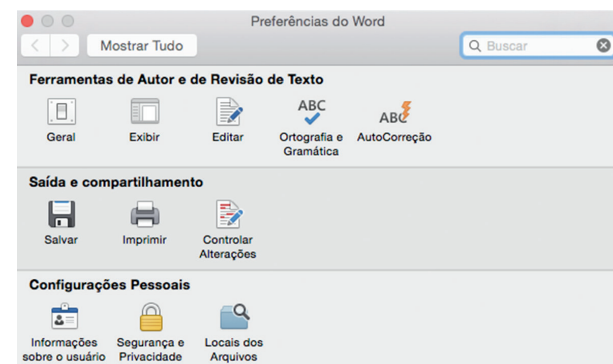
Preferências do Word

Mostrar Tudo

Buscar

Ferramentas de Autor e de Revisão de Texto

Geral
Exibir
Editar
ABC
Ortografia e Gramática
ABC
AutoCorreção

Saída e compartilhamento

Salvar
Imprimir
Controlar Alterações

Configurações Pessoais

Informações sobre o usuário
Segurança e Privacidade
Locais dos Arquivos